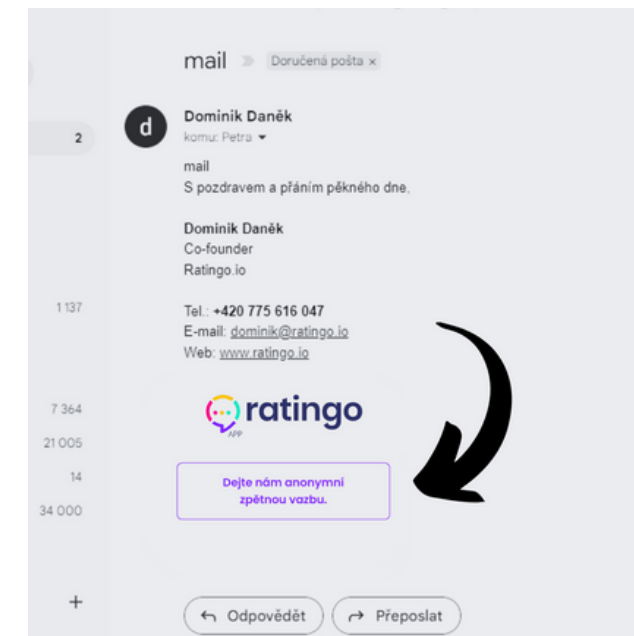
mail Doručená pošta ×

2

d

Dominik Daněk
komu: Petra

mail
S pozdravem a přáním pěkného dne,

Dominik Daněk
Co-founder
Ratingo.io

1 137

Tel.: +420 775 616 047
E-mail: dominik@ratingo.io
Web: www.ratingo.io

ratingo
APP

7 364
21 005
14
34 000

Dejte nám anonymní zpětnou vazbu.

+

Odpovědět
Přeposlat